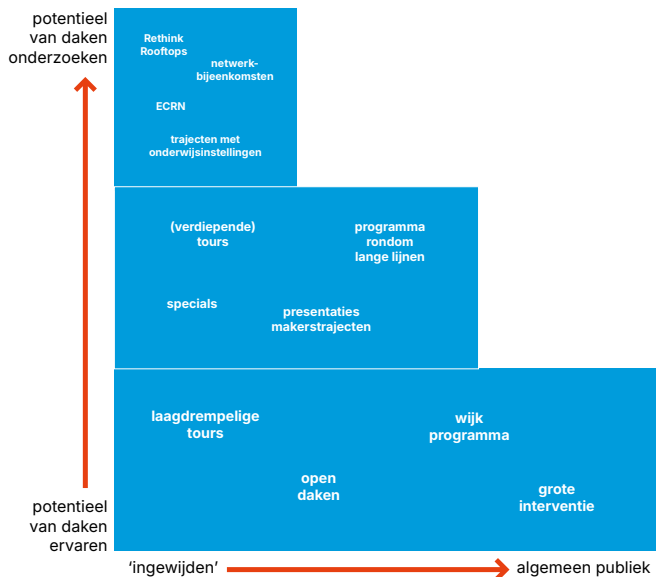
potentieel van daken onderzoeken

Rethink Rooftops

netwerkbijeenkomsten

ECRN

trajecten met onderwijsinstellingen

(verdiepende) tours

programma rondom lange lijnen

specials

presentaties makerstrajecten

laagdrempelige tours

wijk programma

open daken

grote interventie

potentieel van daken ervaren

‘ingewijden’

algemeen publiek